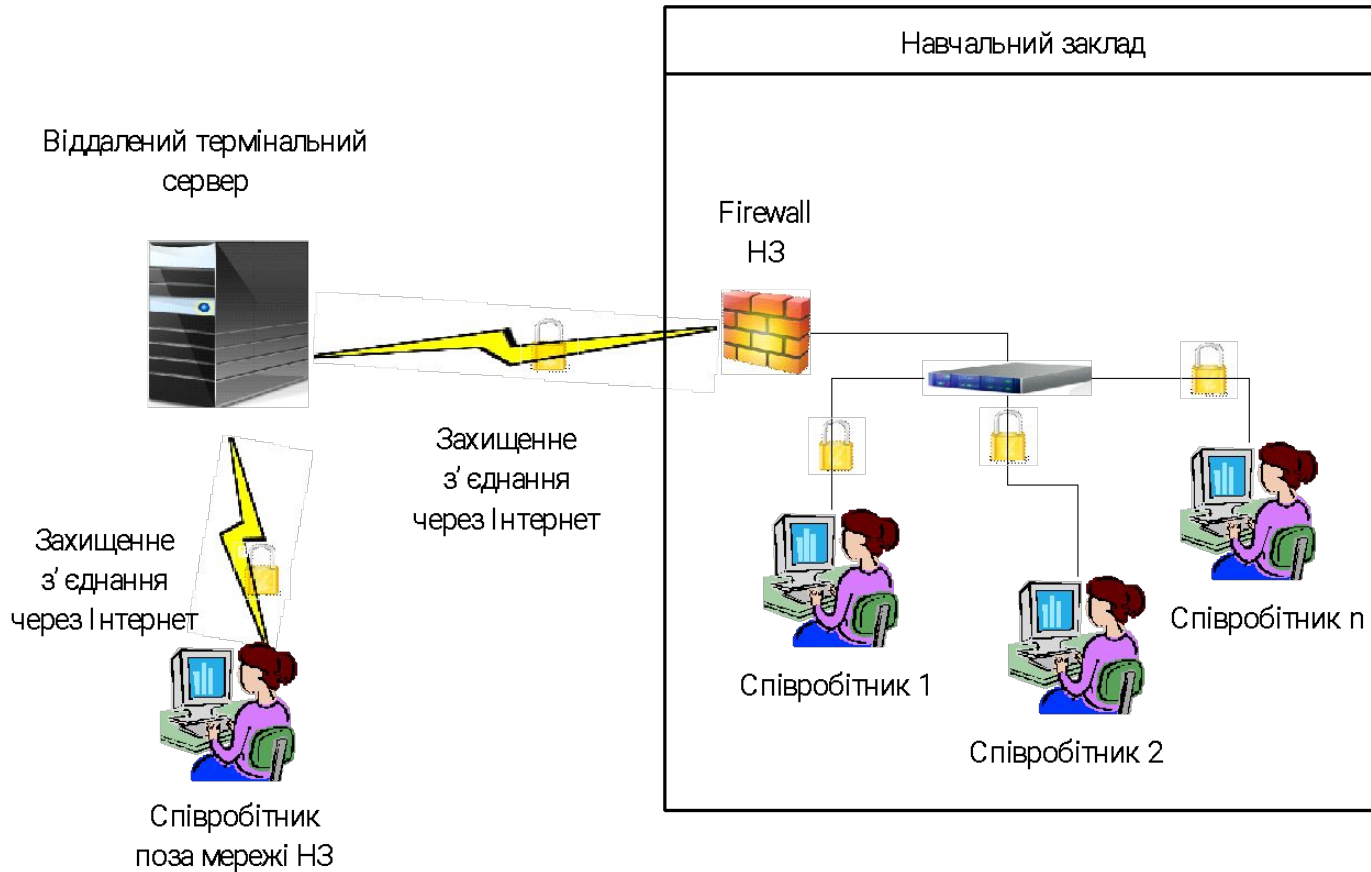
Навчальний заклад

Віддалений термінальний сервер

Firewall НЗ

Захищенне з’єднання через Інтернет

Захищенне з’єднання через Інтернет

Співробітник 1

Співробітник 2

Співробітник n

Співробітник поза мережі НЗ